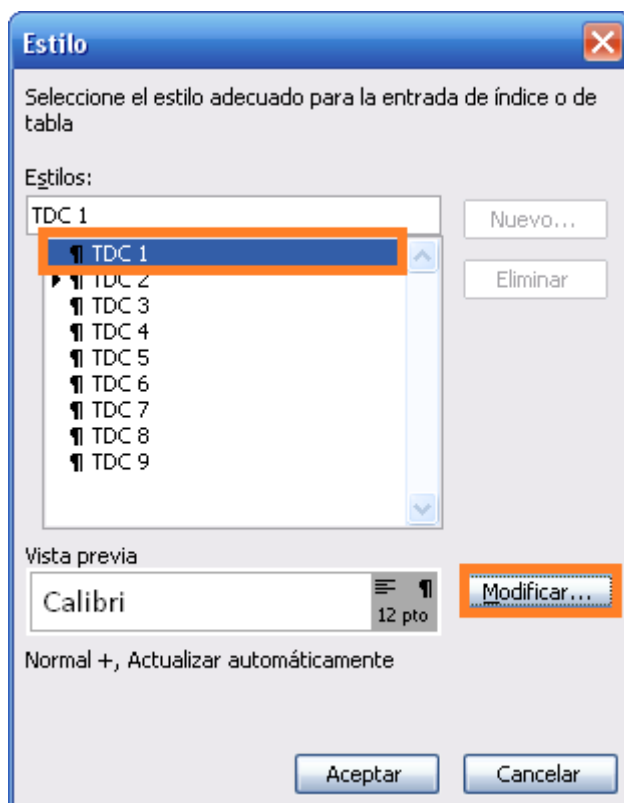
Estilo

Seleccione el estilo adecuado para la entrada de índice o de tabla

Estilos:

TDC 1

¶ TDC 1
¶ TDC 2
¶ TDC 3
¶ TDC 4
¶ TDC 5
¶ TDC 6
¶ TDC 7
¶ TDC 8
¶ TDC 9

Nuevo...

Eliminar

Vista previa

Calibri

¶
12 pto

Modificar...

Normal +, Actualizar automáticamente

Aceptar

Cancelar